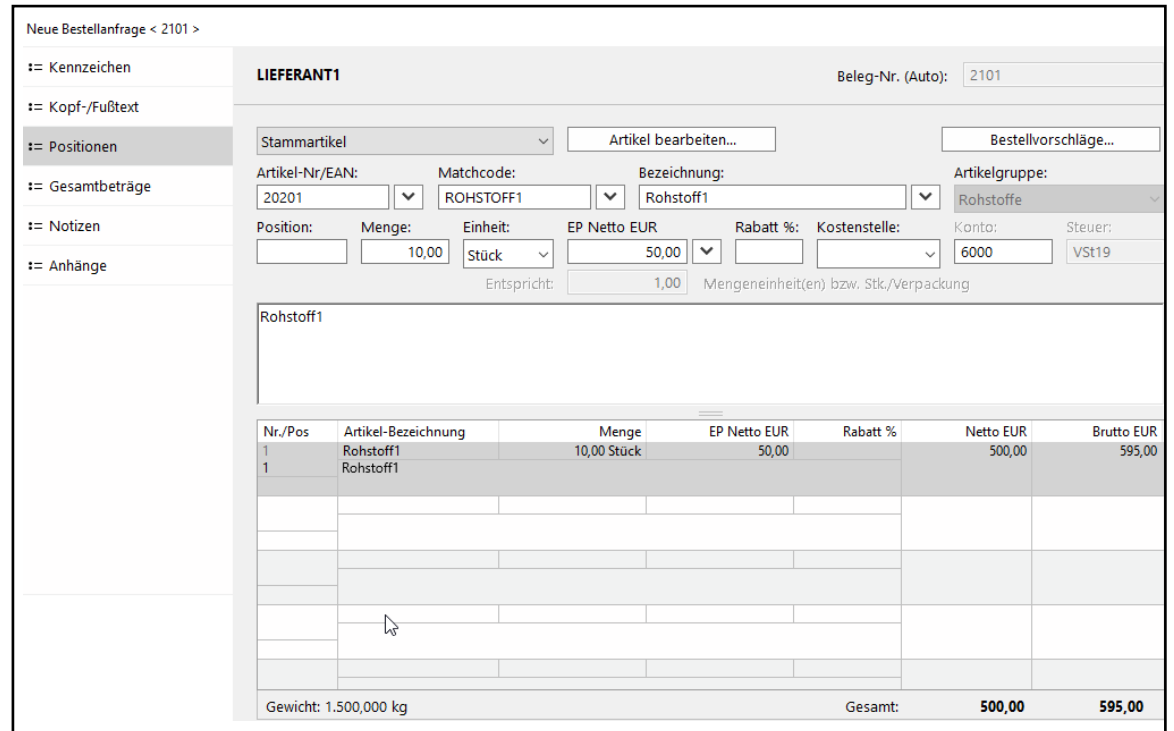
Neue Bestellanfrage < 2101 >

:= Kennzeichen
:= Kopf-/Fußtext
:= Positionen
:= Gesamtbeträge
:= Notizen
:= Anhänge

LIEFERANT1

Beleg-Nr. (Auto): 2101

Stammartikel

Artikel bearbeiten...

Bestellvorschläge...

Artikel-Nr/EAN: 20201

Matchcode: ROHSTOFF1

Bezeichnung: Rohstoff1

Artikelgruppe: Rohstoffe

Position:

Menge: 10,00

Einheit: Stück

EP Netto EUR 50,00

Rabatt %:

Kostenstelle:

Konto: 6000

Steuer: VSt19

Entspricht: 1,00 Mengeneinheit(en) bzw. Stk./Verpackung

Rohstoff1

| Nr./Pos | Artikel-Bezeichnung | Menge | EP Netto EUR | Rabatt % | Netto EUR | Brutto EUR |
|---|---|---|---|---|---|---|
| 1 | Rohstoff1 | 10,00 Stück | 50,00 | | 500,00 | 595,00 |
| 1 | Rohstoff1 | | | | | |

Gewicht: 1.500,000 kg

Gesamt: 500,00 595,00